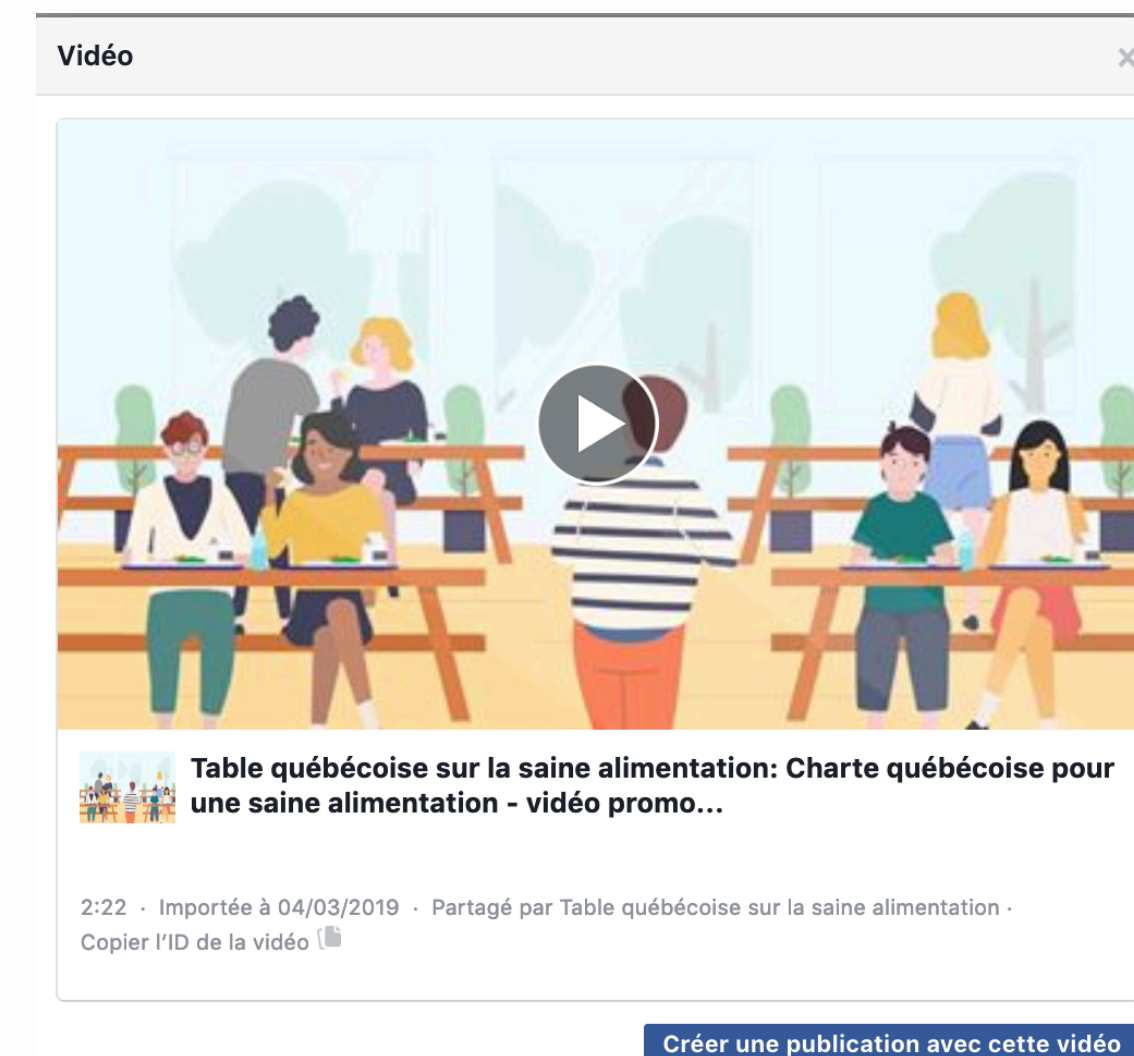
Vidéo

Table québécoise sur la saine alimentation: Charte québécoise pour une saine alimentation - vidéo promo...

2:22 · Importée à 04/03/2019 · Partagé par Table québécoise sur la saine alimentation · Copier l'ID de la vidéo

Créer une publication avec cette vidéo